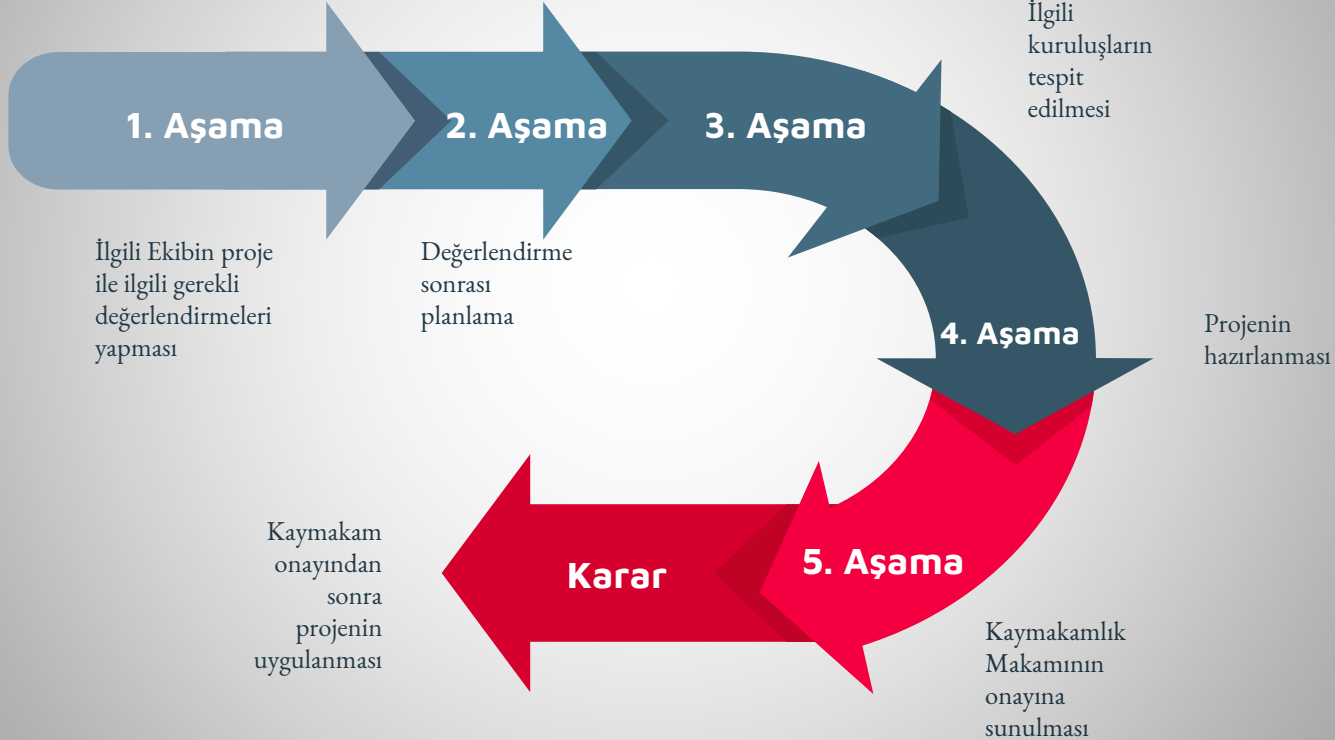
1. Aşama

2. Aşama

3. Aşama

İlgili kuruluşların tespit edilmesi

İlgili Ekibin proje ile ilgili gerekli değerlendirmeleri yapması

Değerlendirme sonrası planlama

4. Aşama

Projenin hazırlanması

Kaymakam onayından sonra projenin uygulanması

Karar

5. Aşama

Kaymakamlık Makamının onayına sunulması